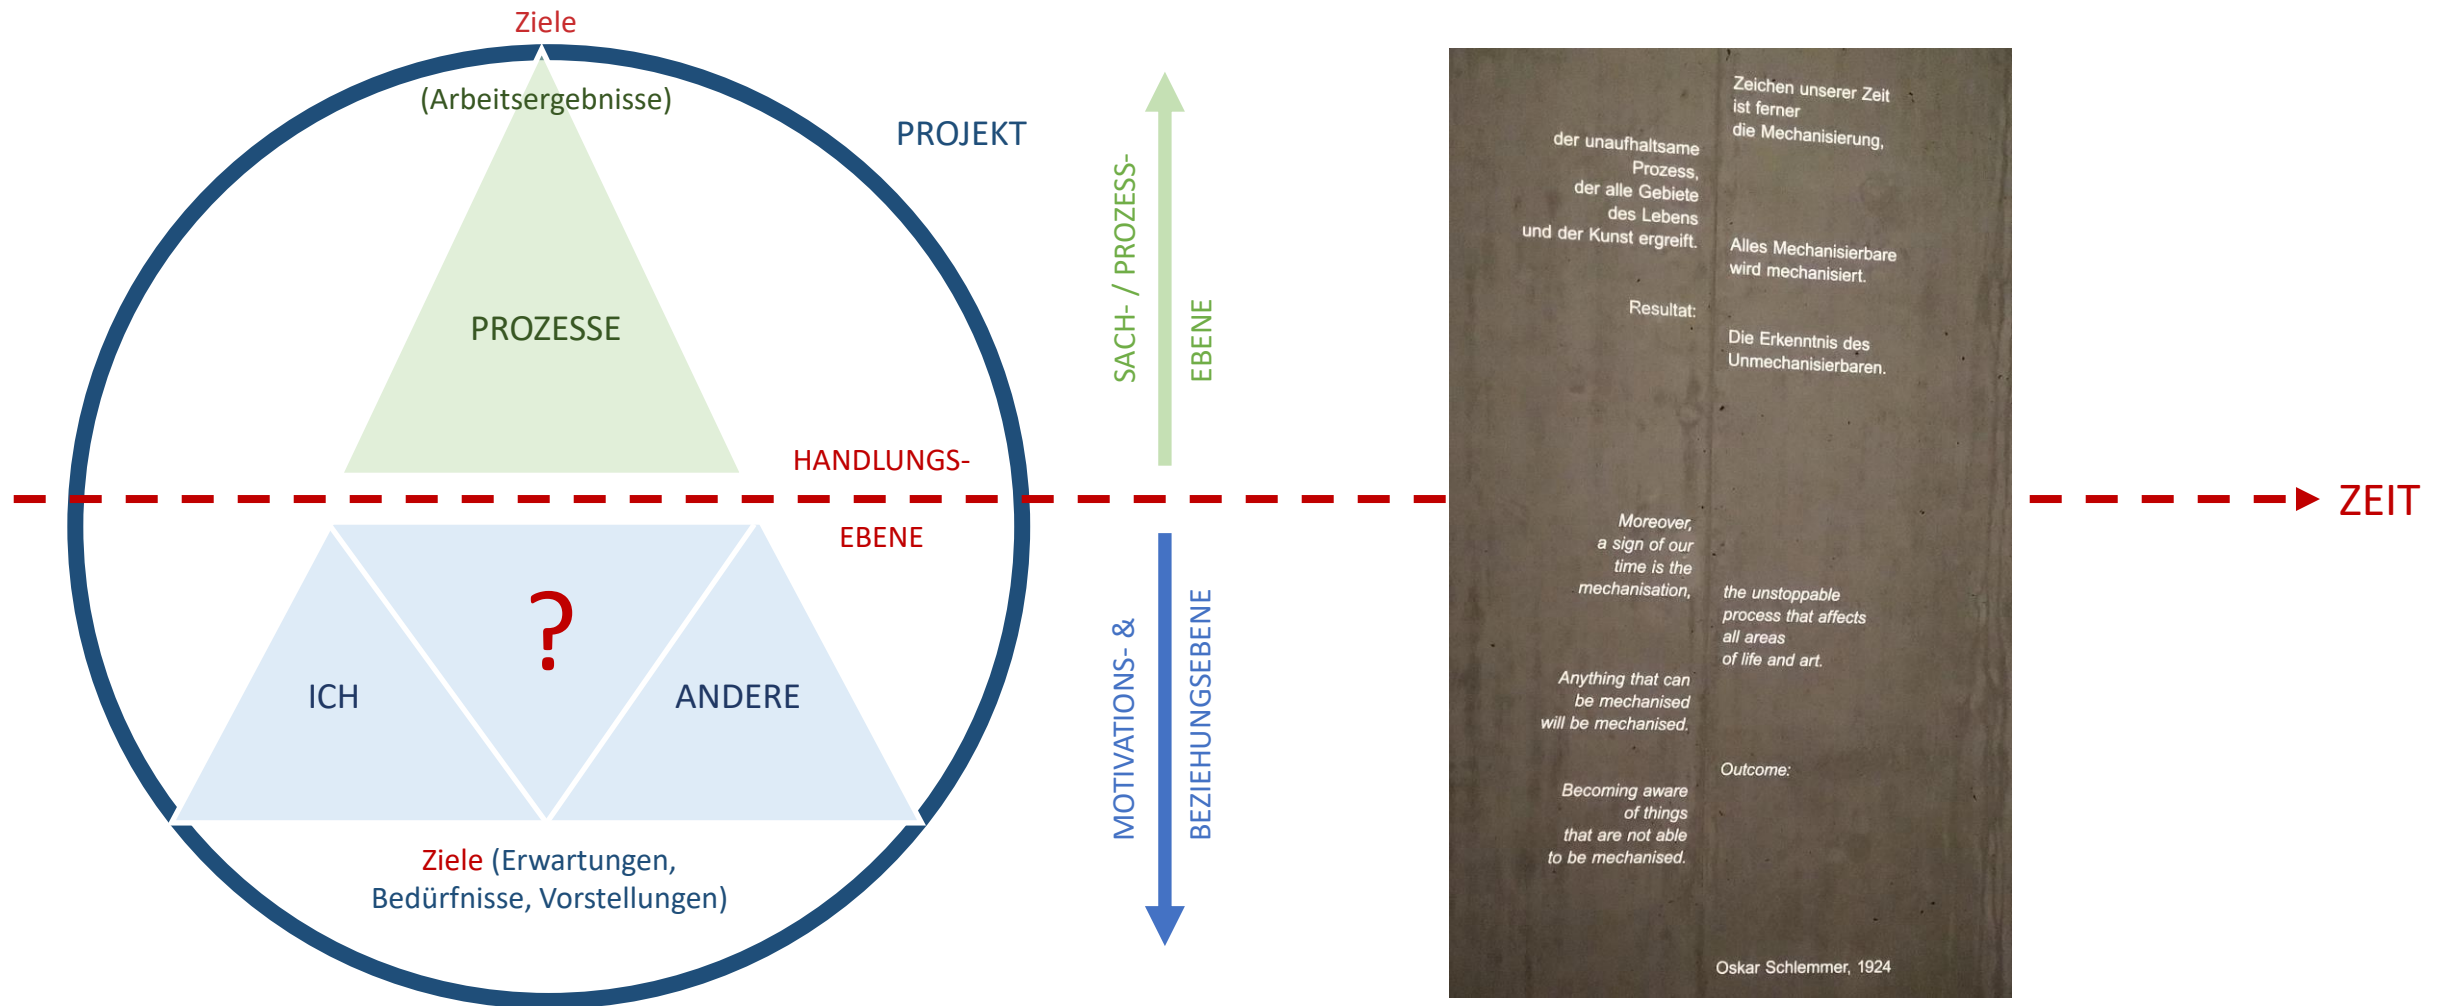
Ziele

(Arbeitsergebnisse)

PROJEKT

PROZESSE

HANDLUNGS-

EBENE

?

ICH

ANDERE

Ziele (Erwartungen, Bedürfnisse, Vorstellungen)

SACH- / PROZESS-
EBENE

MOTIVATIONS- &
BEZIEHUNGSEBENE

Zeichen unserer Zeit ist ferner die Mechanisierung,

der unaufhaltsame Prozess, der alle Gebiete des Lebens und der Kunst ergreift.

Alles Mechanisierbare wird mechanisiert.

Resultat:

Die Erkenntnis des Unmechanisierbaren.

Moreover, a sign of our time is the mechanisation,

the unstoppable process that affects all areas of life and art.

Anything that can be mechanised will be mechanised.

Outcome:

Becoming aware of things that are not able to be mechanised.

Oskar Schlemmer, 1924

ZEIT